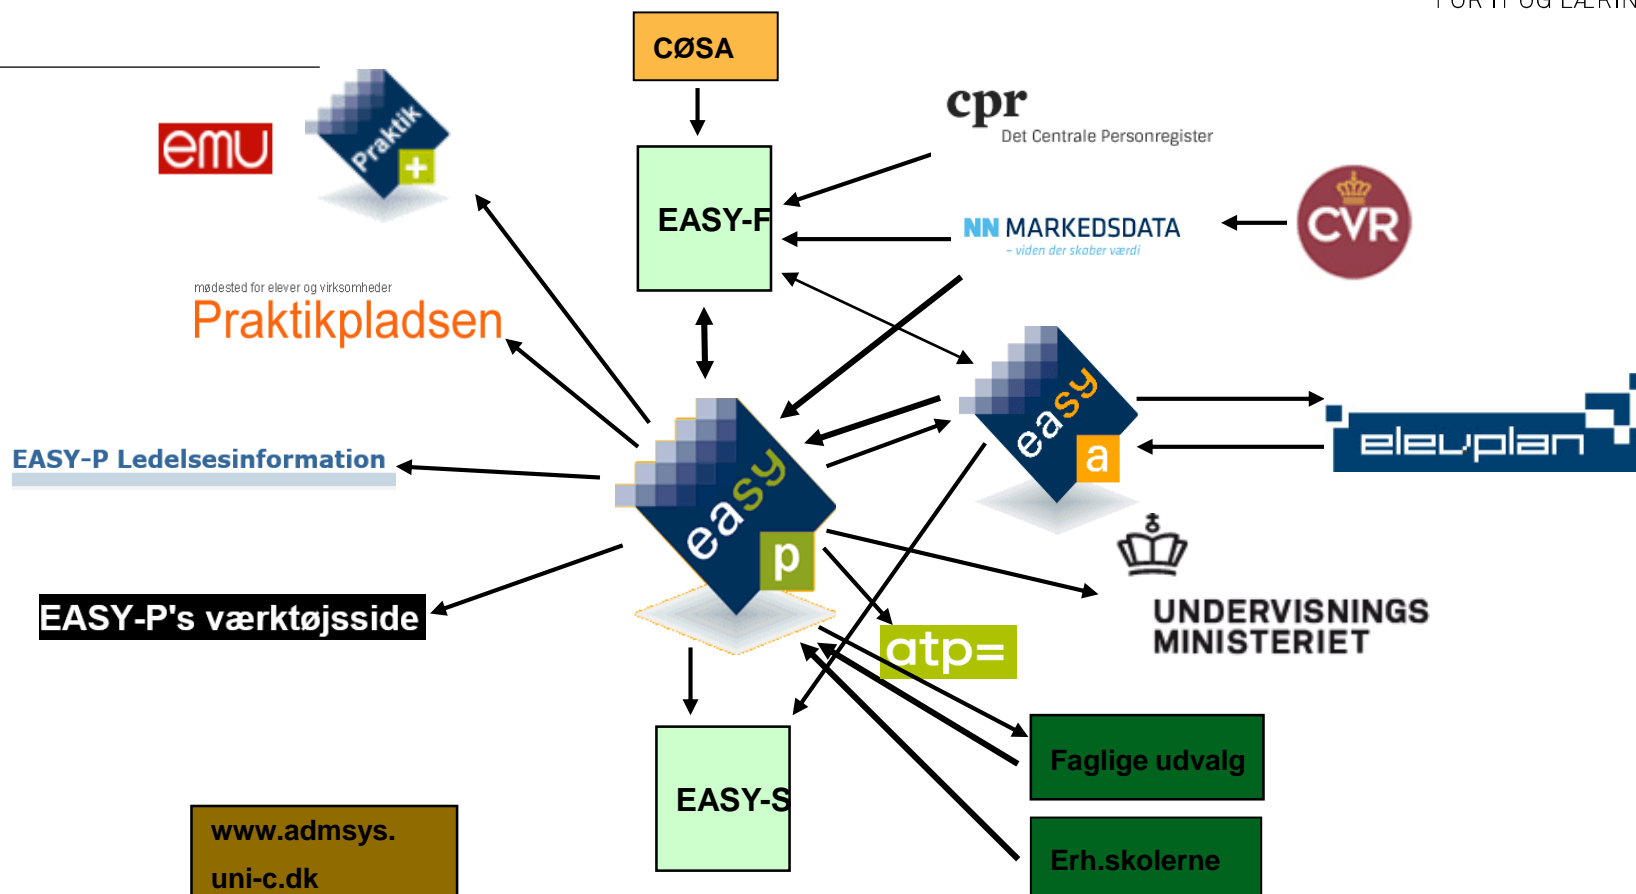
FOR IT OG LÆRIN

CØSA

cpr
Det Centrale Personregister

emu

Praktik +

EASY-F

NN MARKEDSDATA
– viden der skaber værdi

CVR

mødested for elever og virksomheder
Praktikpladsen

easy a

elevplan

EASY-P Ledelsesinformation

easy p

UNDERVISNINGS MINISTERIET

EASY-P's værktøjsside

atp=

Faglige udvalg

EASY-S

www.admsys. uni-c.dk

Erh.skolerne